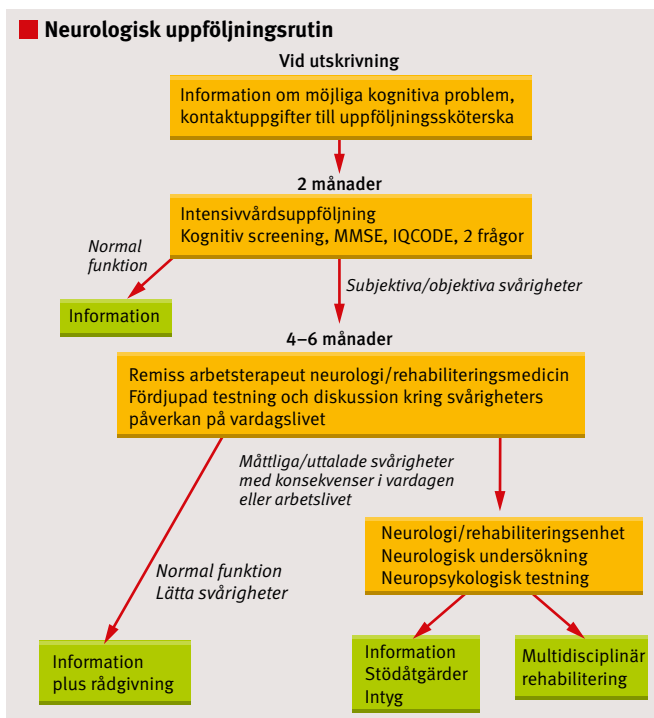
Neurologisk uppföljningsrutin

Vid utskrivning

Information om möjliga kognitiva problem, kontaktuppgifter till uppföljningssköterska

2 månader

Intensivvårdsuppföljning
Kognitiv screening, MMSE, IQCODE, 2 frågor

Normal funktion

Information

Subjektiva/objektiva svårigheter

4–6 månader

Remiss arbetsterapeut neurologi/rehabiliteringsmedicin
Fördjupad testning och diskussion kring svårigheters påverkan på vardagslivet

Måttliga/uttalade svårigheter med konsekvenser i vardagen eller arbetslivet

Neurologi/rehabiliteringsenhet
Neurologisk undersökning
Neuropsykologisk testning

Normal funktion
Lätta svårigheter

Information plus rådgivning

Information
Stödåtgärder
Intyg

Multidisciplinär rehabilitering